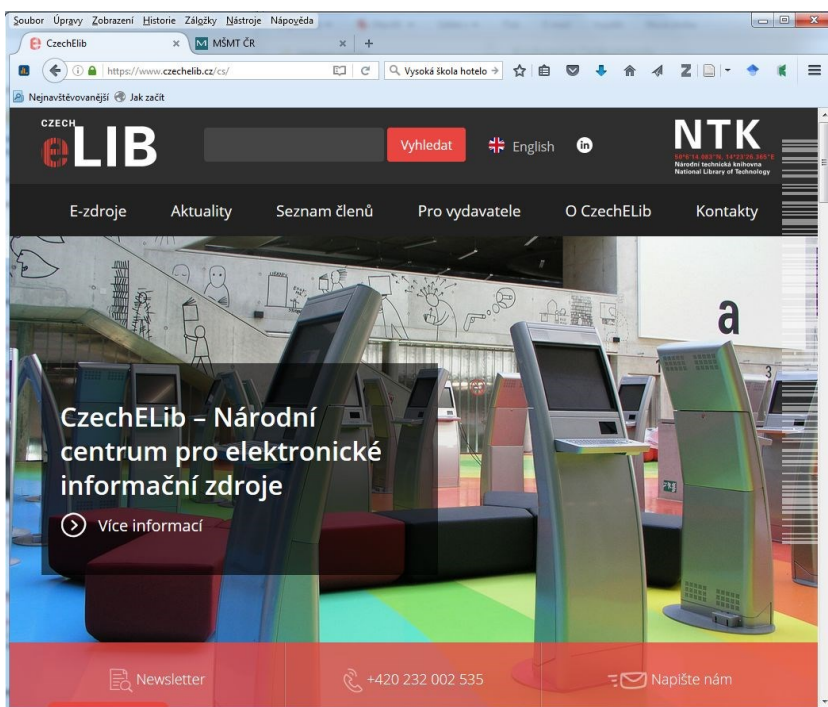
Soubor Úpravy Zobrazení Historie Záložky Nástroje Nápověda

CzechElib ×
MŠMT ČR ×
+

https://www.czechelib.cz/cs/

Vysoká škola hotelo →

Nejnavštěvovanější Jak začít

CZECH eLIB

Vyhledat

English

NTK
50°6'14.083"N, 14°23'26.365"E
Národní technická knihovna
National Library of Technology

E-zdroje Aktuality Seznam členů Pro vydavatele O CzechELib Kontakty

a

CzechELib – Národní centrum pro elektronické informační zdroje

Více informací

Newsletter +420 232 002 535 Napište nám